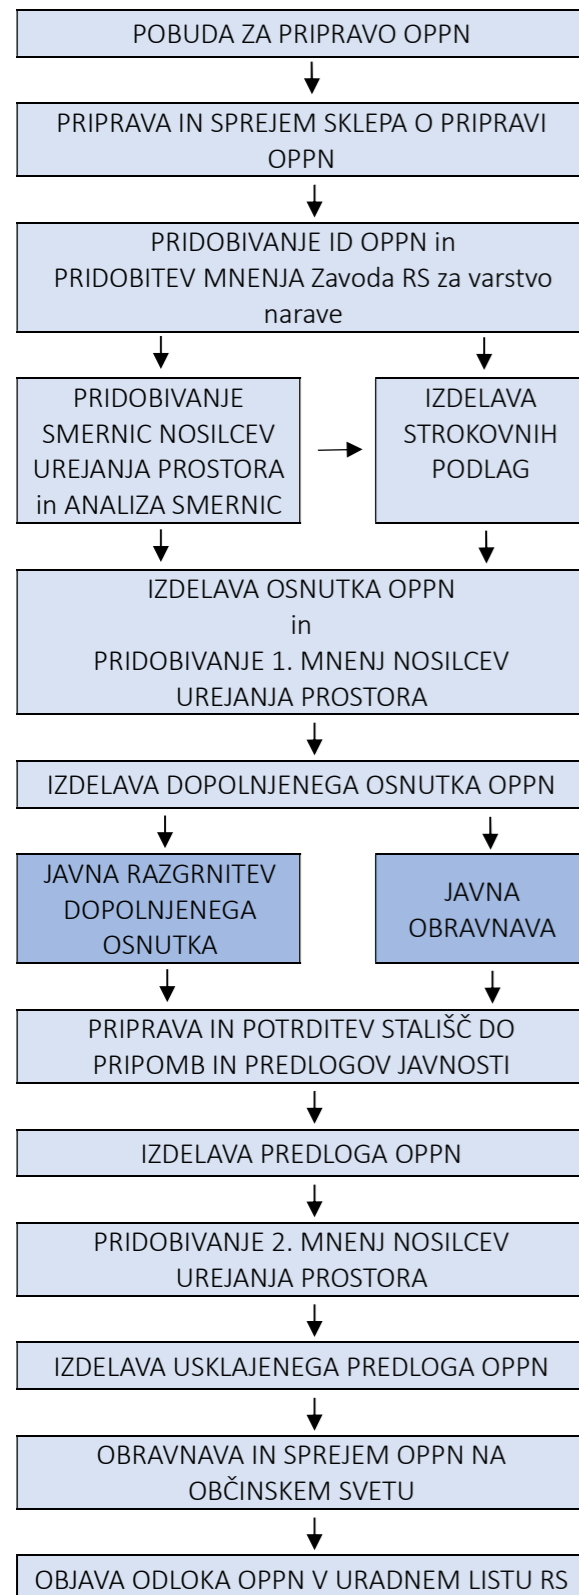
POBUDA ZA PRIPRAVO OPPN

PRIPRAVA IN SPREJEM SKLEPA O PRIPRAVI OPPN

PRIDOBIVANJE ID OPPN in PRIDOBITEV MNENJA Zavoda RS za varstvo narave

PRIDOBIVANJE SMERNIC NOSILCEV UREJANJA PROSTORA in ANALIZA SMERNIC

IZDELAVA STROKOVNIH PODLAG

IZDELAVA OSNUTKA OPPN in PRIDOBIVANJE 1. MNENJ NOSILCEV UREJANJA PROSTORA

IZDELAVA DOPOLNJENEGA OSNUTKA OPPN

JAVNA RAZGRNITEV DOPOLNJENEGA OSNUTKA

JAVNA OBRAVNAVA

PRIPRAVA IN POTRDITEV STALIŠČ DO PRIPOMB IN PREDLOGOV JAVNOSTI

IZDELAVA PREDLOGA OPPN

PRIDOBIVANJE 2. MNENJ NOSILCEV UREJANJA PROSTORA

IZDELAVA USKLAJENEGA PREDLOGA OPPN

OBRAVNAVA IN SPREJEM OPPN NA OBČINSKEM SVETU

OBJAVA ODLOKA OPPN V URADNEM LISTU RS